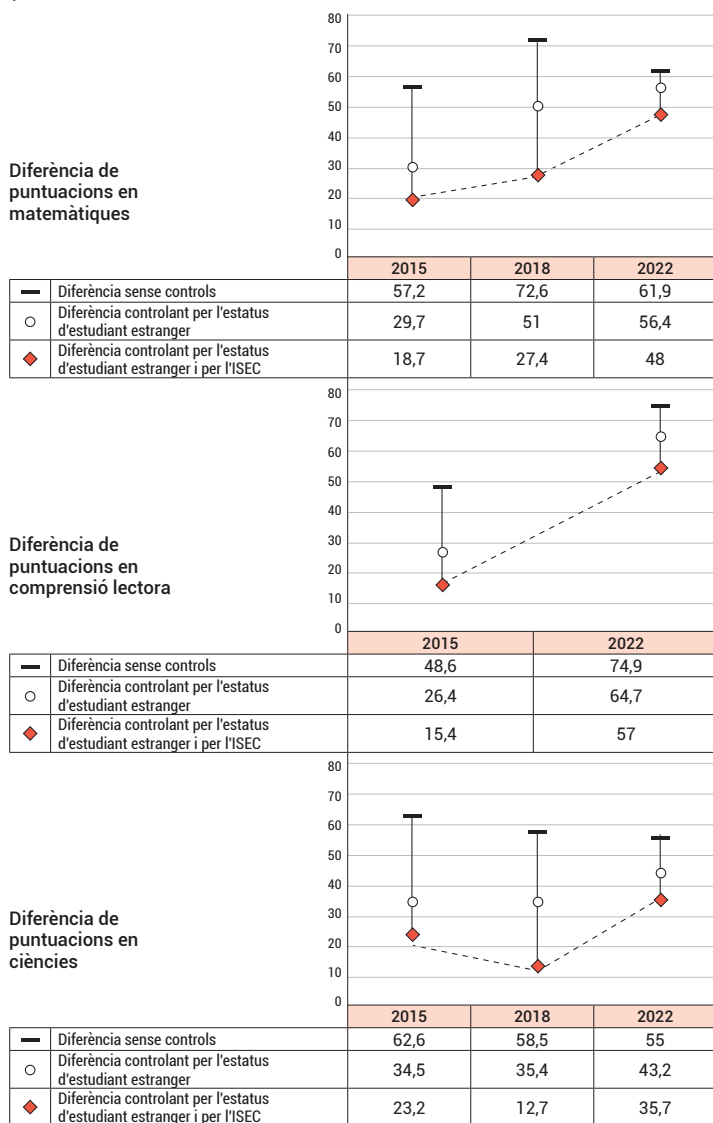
Diferència de puntuacions en matemàtiques

80
70
60
50
40
30
20
10
0

| | | 2015 | 2018 | 2022 |
|---|---|---|---|---|
| — | Diferència sense controls | 57,2 | 72,6 | 61,9 |
| ○ | Diferència controlant per l'estatus d'estudiant estranger | 29,7 | 51 | 56,4 |
| ◆ | Diferència controlant per l'estatus d'estudiant estranger i per l'ISEC | 18,7 | 27,4 | 48 |

Diferència de puntuacions en comprensió lectora

80
70
60
50
40
30
20
10
0

| | | 2015 | 2022 |
|---|---|---|---|
| — | Diferència sense controls | 48,6 | 74,9 |
| ○ | Diferència controlant per l'estatus d'estudiant estranger | 26,4 | 64,7 |
| ◆ | Diferència controlant per l'estatus d'estudiant estranger i per l'ISEC | 15,4 | 57 |

Diferència de puntuacions en ciències

80
70
60
50
40
30
20
10
0

| | | 2015 | 2018 | 2022 |
|---|---|---|---|---|
| — | Diferència sense controls | 62,6 | 58,5 | 55 |
| ○ | Diferència controlant per l'estatus d'estudiant estranger | 34,5 | 35,4 | 43,2 |
| ◆ | Diferència controlant per l'estatus d'estudiant estranger i per l'ISEC | 23,2 | 12,7 | 35,7 |